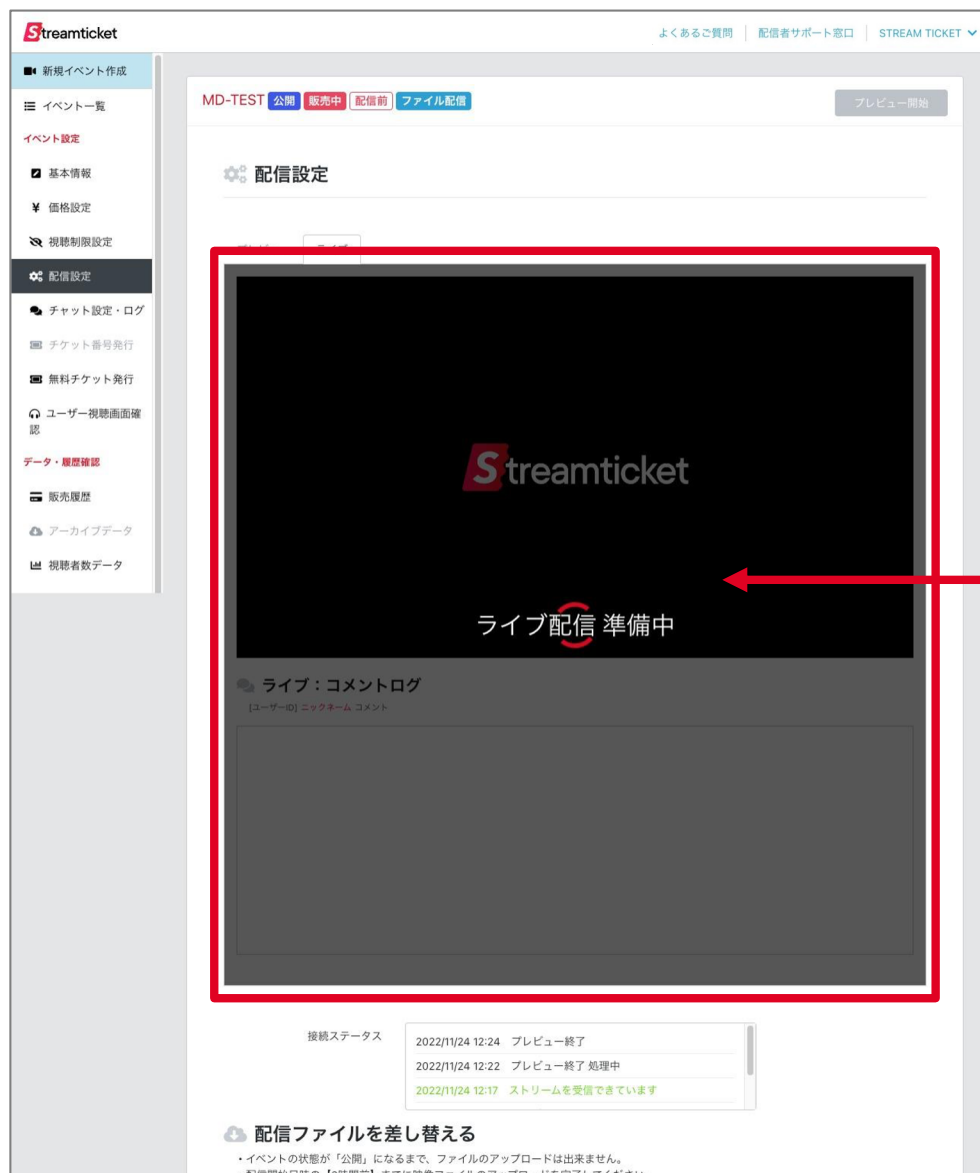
Streamticket

よくあるご質問 | 配信者サポート窓口 | STREAM TICKET

新規イベント作成
イベント一覧
イベント設定
基本情報
¥ 価格設定
視聴制限設定
配信設定
チャット設定・ログ
チケット番号発行
無料チケット発行
ユーザー視聴画面確認
データ・履歴確認
販売履歴
アーカイブデータ
視聴者数データ

MD-TEST 公開 販売中 配信前 ファイル配信

プレビュー開始

配信設定

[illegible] ライブ

Streamticket

ライブ配信 準備中

ライブ：コメントログ
[ユーザーID] ニックネーム コメント

接続ステータス
2022/11/24 12:24 プレビュー終了
2022/11/24 12:22 プレビュー終了 処理中
2022/11/24 12:17 ストリームを受信できています

配信ファイルを差し替える
・イベントの状態が「公開」になるまで、ファイルのアップロードは出来ません。
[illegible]